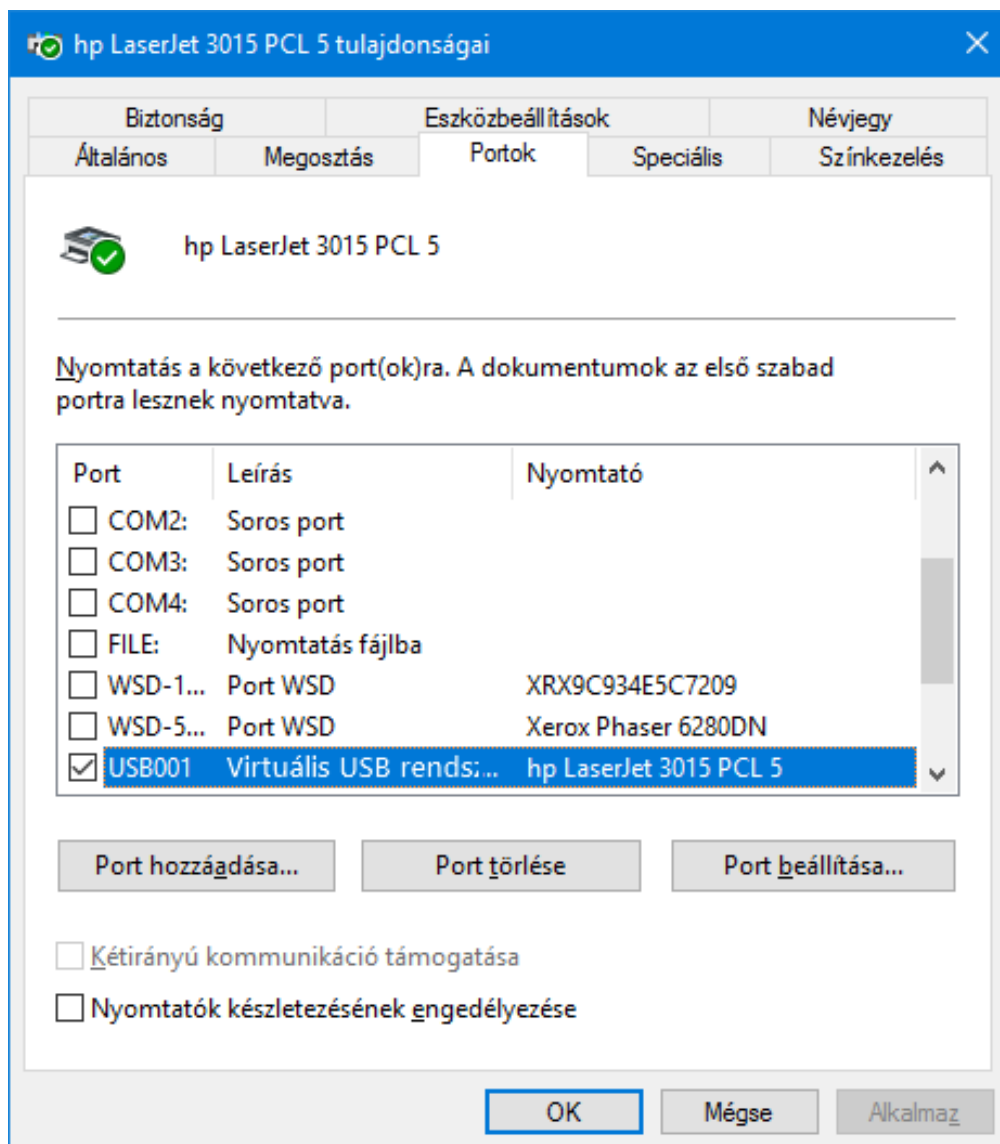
hp LaserJet 3015 PCL 5 tulajdonságai

Biztonság | Eszközbeállítások | Névjegy
Általános | Megosztás | Portok | Speciális | Színkezelés

hp LaserJet 3015 PCL 5

Nyomtatás a következő port(ok)ra. A dokumentumok az első szabad portra lesznek nyomtatva.

| Port | Leírás | Nyomtató |
|---|---|---|
| COM2: | Soros port | |
| COM3: | Soros port | |
| COM4: | Soros port | |
| FILE: | Nyomtatás fájlba | |
| WSD-1... | Port WSD | XRX9C934E5C7209 |
| WSD-5... | Port WSD | Xerox Phaser 6280DN |
| USB001 | Virtuális USB rends:... | hp LaserJet 3015 PCL 5 |

Port hozzáadása... | Port törlése | Port beállítása...

Kétirányú kommunikáció támogatása
Nyomtatók készletezésének engedélyezése

OK | Mégse | Alkalmaz